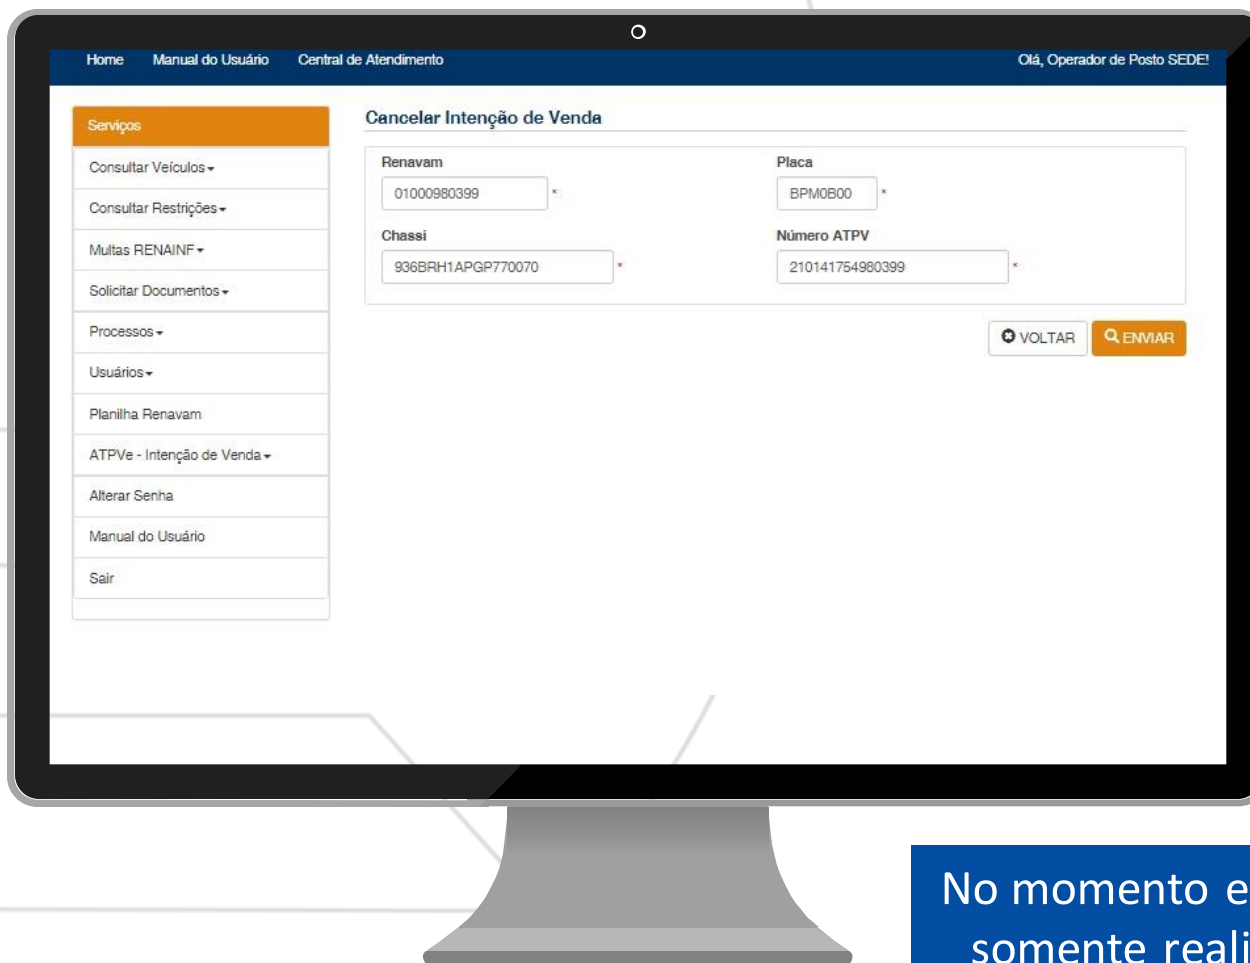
Home Manual do Usuário Central de Atendimento Olá, Operador de Posto SEDE!

Serviços
Consultar Veículos
Consultar Restrições
Multas RENAINF
Solicitar Documentos
Processos
Usuários
Planilha Renavam
ATPVe - Intenção de Venda
Alterar Senha
Manual do Usuário
Sair

Cancelar Intenção de Venda

Renavam
01000980399 *

Placa
BPM0B00 *

Chassi
936BRH1APGP770070 *

Número ATPV
210141754980399 *

VOLTAR ENVIAR

No momento e
somente reali